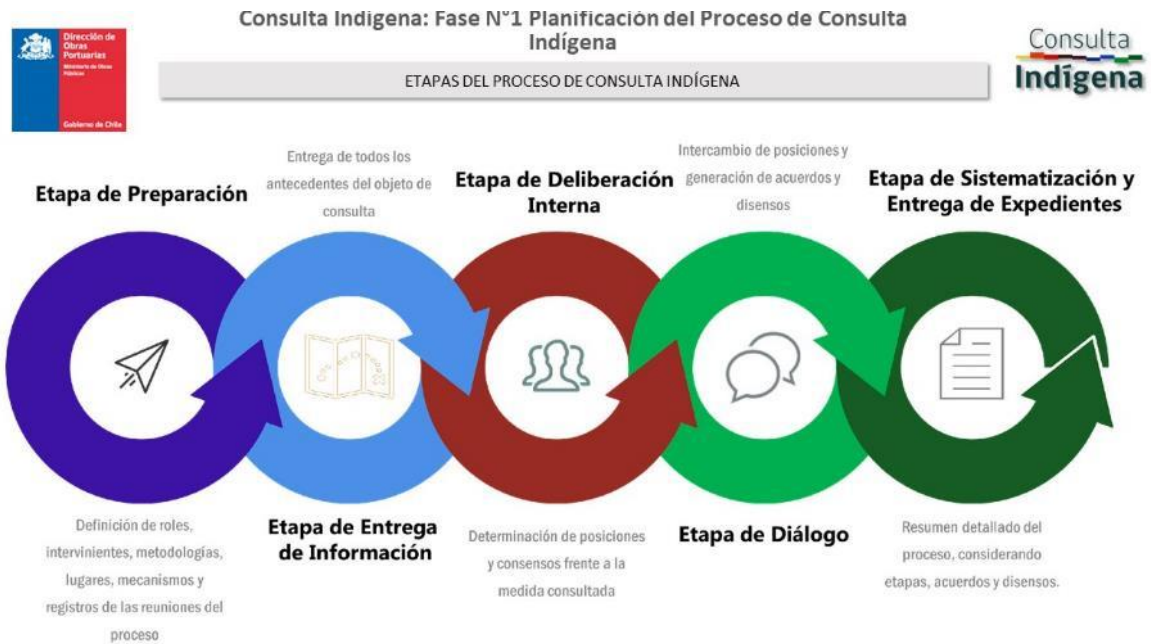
Dirección de Obras Portuarias
Ministerio de Obras Públicas
Gobierno de Chile

Consulta Indigena: Fase N°1 Planificación del Proceso de Consulta Indígena

Consulta Indígena

ETAPAS DEL PROCESO DE CONSULTA INDÍGENA

Etapa de Preparación

Entrega de todos los antecedentes del objeto de consulta

Etapa de Deliberación Interna

Intercambio de posiciones y generación de acuerdos y disensos

Etapa de Sistematización y Entrega de Expedientes

Definición de roles, intervinientes, metodologías, lugares, mecanismos y registros de las reuniones del proceso

Etapa de Entrega de Información

Determinación de posiciones y consensos frente a la medida consultada

Etapa de Diálogo

Resumen detallado del proceso, considerando etapas, acuerdos y disensos.